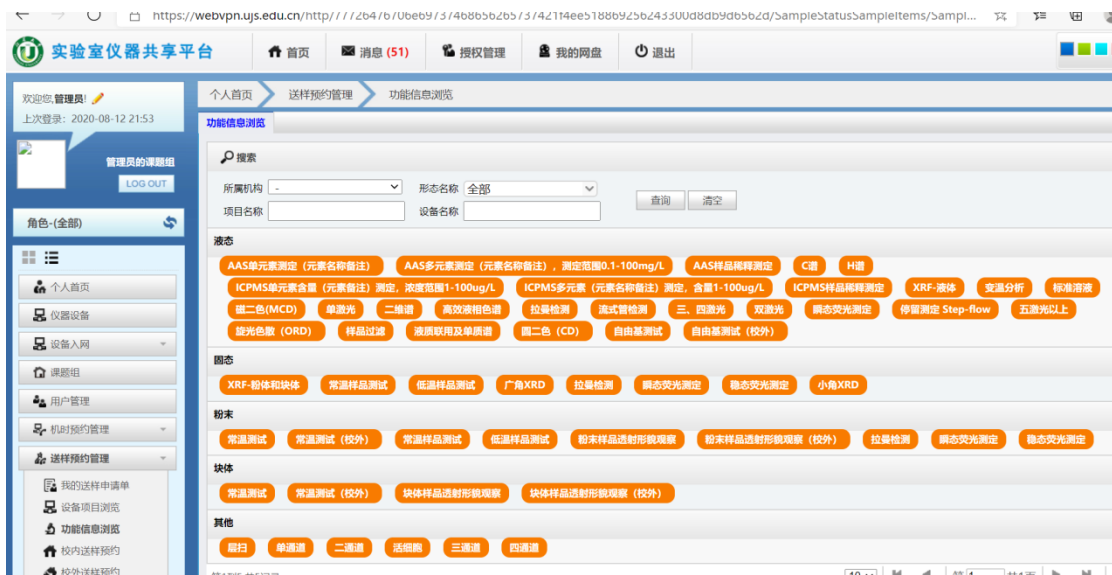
https://webvpn.ujs.edu.cn/http/77264767​06e6973746865626573742114ee5188692562433​00d8db9d6562d/SampleStatusSampleItems/Sampl...

实验室仪器共享平台

首页 消息 (51) 授权管理 我的网盘 退出

欢迎您,管理员!
上次登录:2020-08-12 21:53
管理员的课题组
LOG OUT
角色-(全部)
个人首页
仪器设备
设备入网
课题组
用户管理
机时预约管理
送样预约管理
我的送样申请单
设备项目浏览
功能信息浏览
校内送样预约
校外送样预约

个人首页 送样预约管理 功能信息浏览
功能信息浏览

搜索
所属机构 -
形态名称 全部
项目名称
设备名称
查询 清空

液态
AAS单元素测定(元素名称备注)
AAS多元素测定(元素名称备注),测定范围0.1-100mg/L
AAS样品稀释测定
C谱
H谱
ICPMS单元素含量(元素备注)测定,浓度范围1-100ug/L
ICPMS多元素(元素名称备注)测定,含量1-100ug/L
ICPMS样品稀释测定
XRF-液体
变温分析
标准溶液
磁二色(MCD)
单激光
二维谱
高效液相色谱
拉曼检测
流式管检测
三、四激光
双激光
瞬态荧光测定
停留测定 Step-flow
五激光以上
旋光色散(ORD)
样品过滤
液质联用及单质谱
圆二色(CD)
自由基测试
自由基测试(校外)

固态
XRF-粉体和块体
常温样品测试
低温样品测试
广角XRD
拉曼检测
瞬态荧光测定
稳态荧光测定
小角XRD

粉末
常温测试
常温测试(校外)
常温样品测试
低温样品测试
粉末样品透射形貌观察
粉末样品透射形貌观察(校外)
拉曼检测
瞬态荧光测定
稳态荧光测定

块体
常温测试
常温测试(校外)
块体样品透射形貌观察
块体样品透射形貌观察(校外)

其他
扁扫
单通道
二通道
活细胞
三通道
四通道